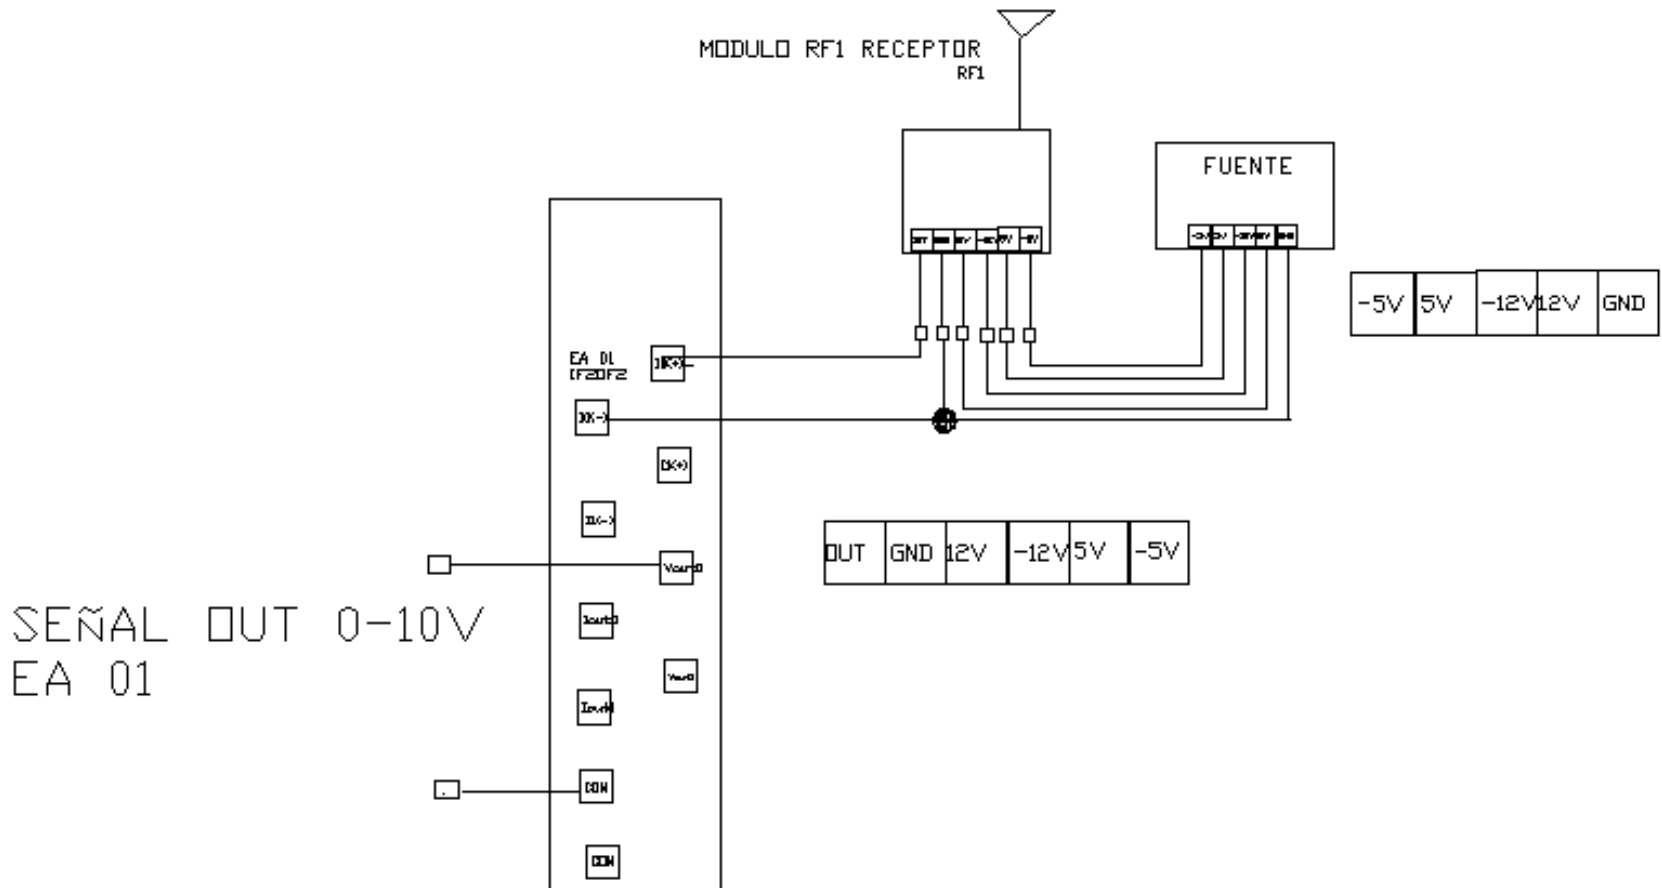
MODULO RF1 RECEPTOR
RF1

FUENTE

| -5V | 5V | -12V | 12V | GND |
|---|---|---|---|---|

EA 01
CF20F2

IK(+)

IK(-)

IK(+)

IK(-)

Vout0

Iout0

Vout1

Iout1

COM

COM

| OUT | GND | 12V | -12V | 5V | -5V |
|---|---|---|---|---|---|

SEÑAL OUT 0-10V
EA 01